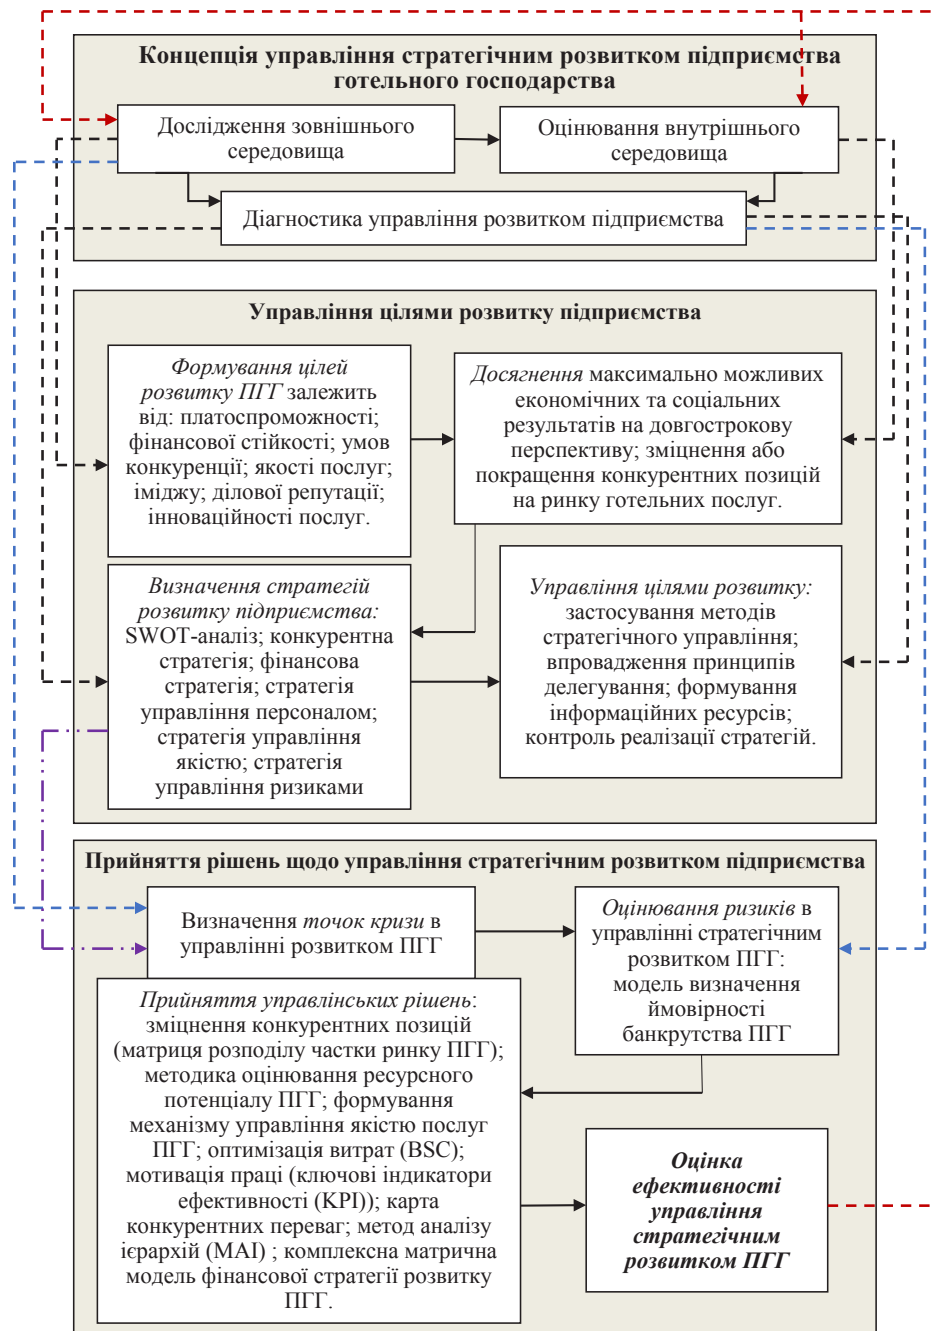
Концепція управління стратегічним розвитком підприємства готельного господарства

Дослідження зовнішнього середовища

Оцінювання внутрішнього середовища

Діагностика управління розвитком підприємства

Управління цілями розвитку підприємства

Формування цілей розвитку ПГГ залежить від: платоспроможності; фінансової стійкості; умов конкуренції; якості послуг; іміджу; ділової репутації; інноваційності послуг.

Досягнення максимально можливих економічних та соціальних результатів на довгострокову перспективу; зміцнення або покращення конкурентних позицій на ринку готельних послуг.

Визначення стратегій розвитку підприємства: SWOT-аналіз; конкурентна стратегія; фінансова стратегія; стратегія управління персоналом; стратегія управління якістю; стратегія управління ризиками

Управління цілями розвитку: застосування методів стратегічного управління; впровадження принципів делегування; формування інформаційних ресурсів; контроль реалізації стратегій.

Прийняття рішень щодо управління стратегічним розвитком підприємства

Визначення точок кризи в управлінні розвитком ПГГ

Оцінювання ризиків в управлінні стратегічним розвитком ПГГ: модель визначення ймовірності банкрутства ПГГ

Прийняття управлінських рішень: зміцнення конкурентних позицій (матриця розподілу частки ринку ПГГ); методика оцінювання ресурсного потенціалу ПГГ; формування механізму управління якістю послуг ПГГ; оптимізація витрат (BSC); мотивація праці (ключові індикатори ефективності (KPI)); карта конкурентних переваг; метод аналізу ієрархій (MAI) ; комплексна матрична модель фінансової стратегії розвитку ПГГ.

Оцінка ефективності управління стратегічним розвитком ПГГ